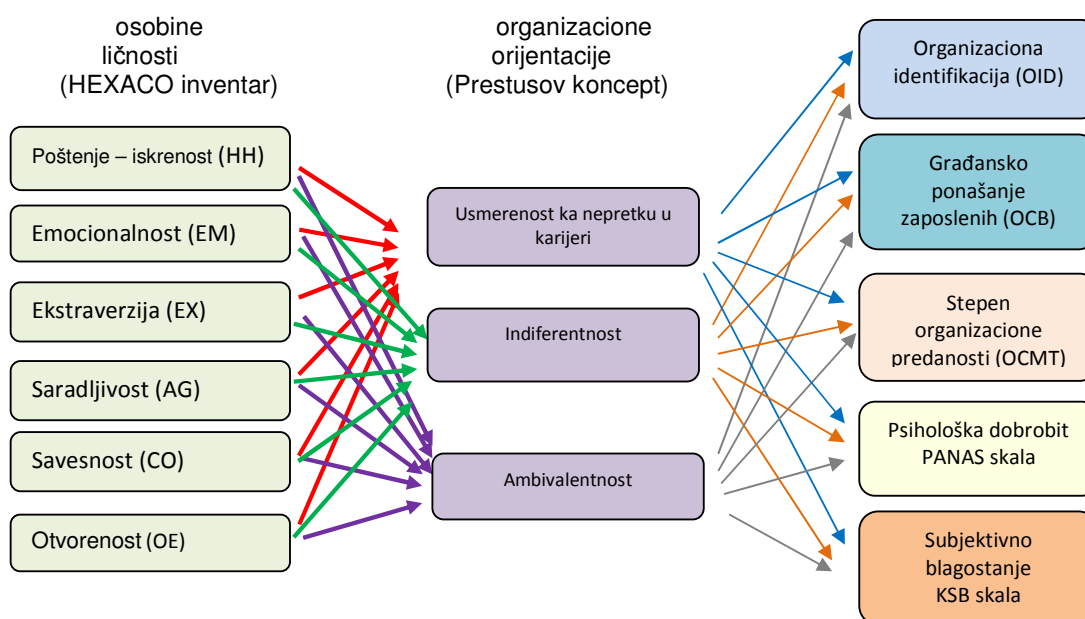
osobine ličnosti (HEXACO inventar)

organizacione orijentacije (Prestusov koncept)

Poštenje – iskrenost (HH)

Emocionalnost (EM)

Ekstraverzija (EX)

Saradljivost (AG)

Savesnost (CO)

Otvorenost (OE)

Usmerenost ka nepretku u karijeri

Indiferentnost

Ambivalentnost

Organizaciona identifikacija (OID)

Građansko ponašanje zaposlenih (OCB)

Stepen organizacione predanosti (OCMT)

Psihološka dobrobit PANAS skala

Subjektivno blagostanje KSB skala